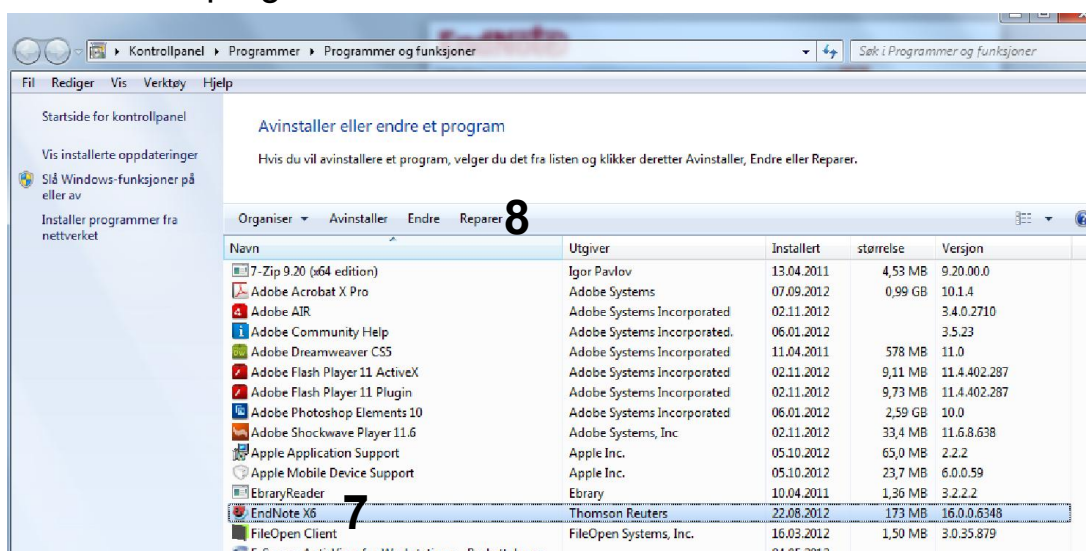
Kontrollpanel ▸ Programmer ▸ Programmer og funksjoner

Søk i Programmer og funksjoner

Fil Rediger Vis Verktøy Hjelp

Startside for kontrollpanel

Vis installerte oppdateringer

Slå Windows-funksjoner på eller av

Installer programmer fra nettverket

Avinstaller eller endre et program

Hvis du vil avinstallere et program, velger du det fra listen og klikker deretter Avinstaller, Endre eller Reparer.

Organiser ▾ Avinstaller Endre Reparer 8

| Navn | Utgiver | Installert | størrelse | Versjon |
|---|---|---|---|---|
| 7-Zip 9.20 (x64 edition) | Igor Pavlov | 13.04.2011 | 4,53 MB | 9.20.00.0 |
| Adobe Acrobat X Pro | Adobe Systems | 07.09.2012 | 0,99 GB | 10.1.4 |
| Adobe AIR | Adobe Systems Incorporated | 02.11.2012 | | 3.4.0.2710 |
| Adobe Community Help | Adobe Systems Incorporated. | 06.01.2012 | | 3.5.23 |
| Adobe Dreamweaver CS5 | Adobe Systems Incorporated | 11.04.2011 | 578 MB | 11.0 |
| Adobe Flash Player 11 ActiveX | Adobe Systems Incorporated | 02.11.2012 | 9,11 MB | 11.4.402.287 |
| Adobe Flash Player 11 Plugin | Adobe Systems Incorporated | 02.11.2012 | 9,73 MB | 11.4.402.287 |
| Adobe Photoshop Elements 10 | Adobe Systems Incorporated | 06.01.2012 | 2,59 GB | 10.0 |
| Adobe Shockwave Player 11.6 | Adobe Systems, Inc | 02.11.2012 | 33,4 MB | 11.6.8.638 |
| Apple Application Support | Apple Inc. | 05.10.2012 | 65,0 MB | 2.2.2 |
| Apple Mobile Device Support | Apple Inc. | 05.10.2012 | 23,7 MB | 6.0.0.59 |
| EbraryReader | Ebrary | 10.04.2011 | 1,36 MB | 3.2.2.2 |
| EndNote X6 7 | Thomson Reuters | 22.08.2012 | 173 MB | 16.0.0.6348 |
| FileOpen Client | FileOpen Systems, Inc. | 16.03.2012 | 1,50 MB | 3.0.35.879 |